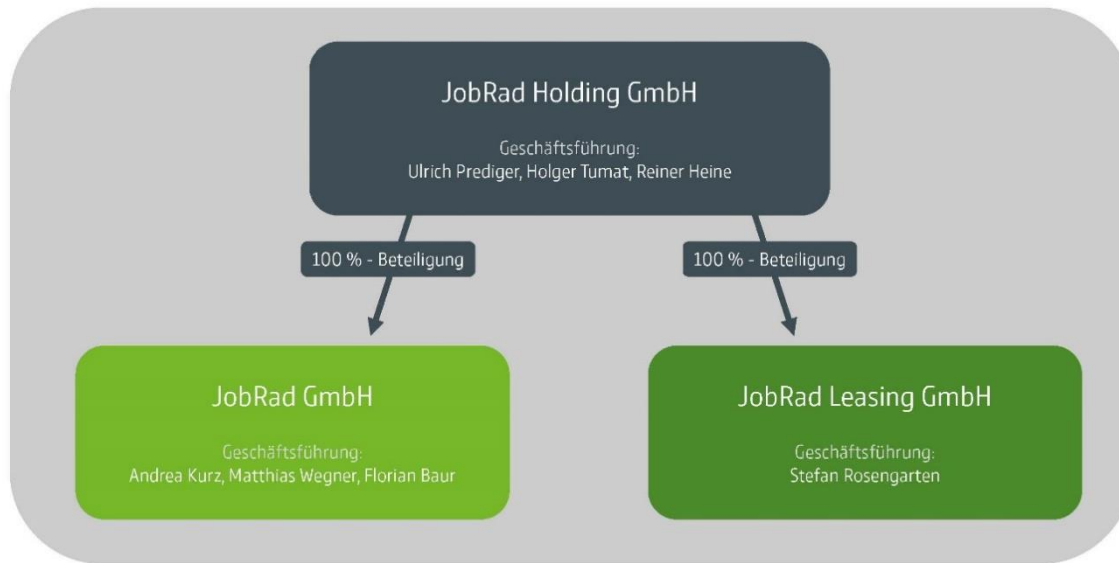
JobRad Holding GmbH

Geschäftsführung:
Ulrich Prediger, Holger Tumat, Reiner Heine

100 % - Beteiligung

100 % - Beteiligung

JobRad GmbH

Geschäftsführung:
Andrea Kurz, Matthias Wegner, Florian Baur

JobRad Leasing GmbH

Geschäftsführung:
Stefan Rosengarten